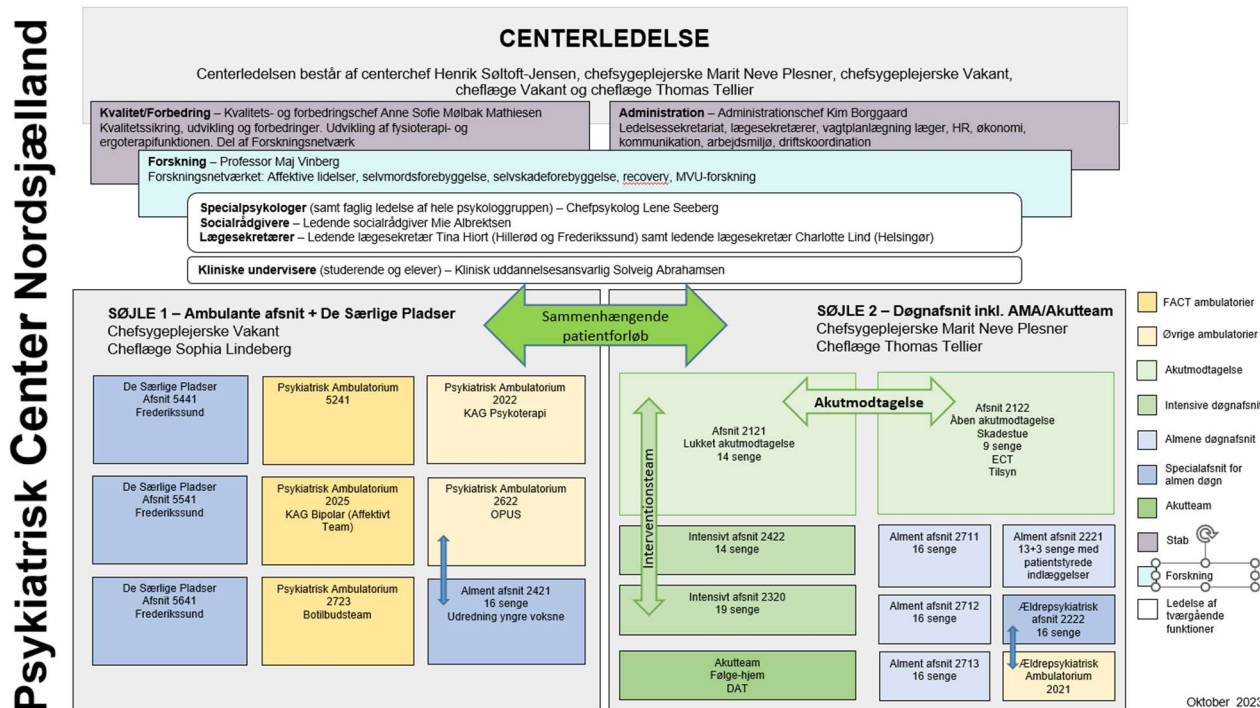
Psykiatrisk Center Nordsjælland

CENTERLEDELSE

Centerledelsen består af centerchef Henrik Søltoft-Jensen, chefsygeplejerske Marit Neve Plesner, chefsygeplejerske Vakant, cheflæge Vakant og cheflæge Thomas Tellier

Kvalitet/Forbedring – Kvalitets- og forbedringschef Anne Sofie Mølbak Mathiesen
Kvalitetssikring, udvikling og forbedringer. Udvikling af fysioterapi- og ergoterapifunktionen. Del af Forskningsnetværk

Administration – Administrationschef Kim Borggaard
Ledelsessekretariat, lægesekretærer, vagtplanlægning læger, HR, økonomi, kommunikation, arbejdsmiljø, driftskoordination

Forskning – Professor Maj Vinberg
Forskningsnetværket: Affektive lidelser, selvmordsforebyggelse, selvskadeforebyggelse, recovery, MVU-forskning

Specialpsykologer (samt faglig ledelse af hele psykologgruppen) – Chefpsykolog Lene Seeberg
Socialrådgivere – Ledende socialrådgiver Mie Albrektsen
Lægesekretærer – Ledende lægesekretær Tina Hiort (Hillerød og Frederikssund) samt ledende lægesekretær Charlotte Lind (Helsingør)

Kliniske undervisere (studerende og elever) – Klinisk uddannelsesansvarlig Solveig Abrahamsen

SØJLE 1 – Ambulante afsnit + De Særlige Pladser
Chefsygeplejerske Vakant
Cheflæge Sophia Lindeberg

Sammenhængende patientforløb

SØJLE 2 – Døgnafsnit inkl. AMA/Akutteam
Chefsygeplejerske Marit Neve Plesner
Cheflæge Thomas Tellier

De Særlige Pladser
Afsnit 5441
Frederikssund

Psykiatrisk Ambulatorium
5241

Psykiatrisk Ambulatorium
2022
KAG Psykoterapi

De Særlige Pladser
Afsnit 5541
Frederikssund

Psykiatrisk Ambulatorium
2025
KAG Bipolar (Affektivt Team)

Psykiatrisk Ambulatorium
2622
OPUS

De Særlige Pladser
Afsnit 5641
Frederikssund

Psykiatrisk Ambulatorium
2723
Botilbudsteam

Alment afsnit 2421
16 senge
Udredning yngre voksne

Akutmodtagelse

Interventionsteam

Afsnit 2121
Lukket akutmodtagelse
14 senge

Afsnit 2122
Åben akutmodtagelse
Skadestue
9 senge
ECT
Tilsyn

Intensivt afsnit 2422
14 senge

Intensivt afsnit 2320
19 senge

Akutteam
Følge-hjem
DAT

Alment afsnit 2711
16 senge

Alment afsnit 2221
13+3 senge med patientstyrede indlæggelser

Alment afsnit 2712
16 senge

Ældrepsykiatrisk afsnit 2222
16 senge

Alment afsnit 2713
16 senge

Ældrepsykiatrisk Ambulatorium
2021

FACT ambulatorier
Øvrige ambulatorier
Akutmodtagelse
Intensive døgnafsnit
Almene døgnafsnit
Specialafsnit for almen døgn
Akutteam
Stab
Forskning
Ledelse af tværgående funktioner

Oktober 2023